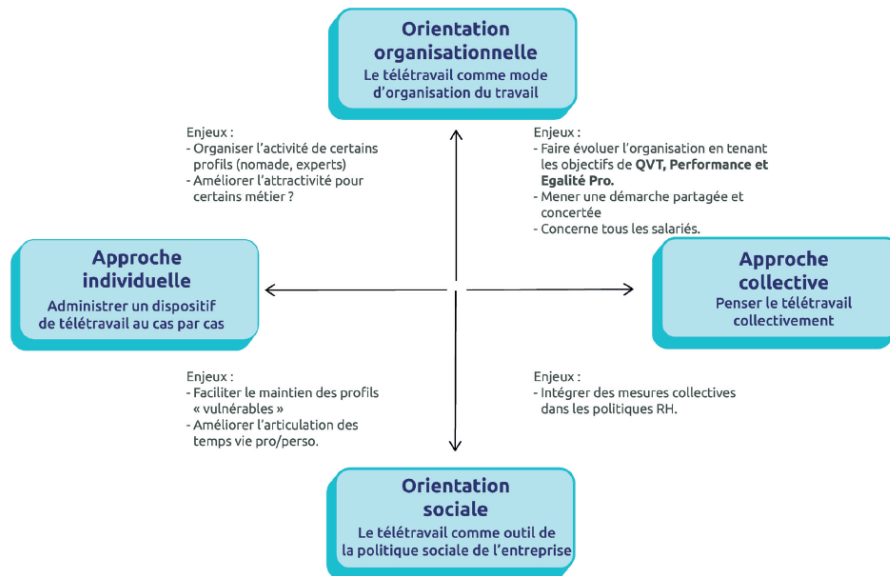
Orientation organisationnelle
Le télétravail comme mode d'organisation du travail

Enjeux :
- Organiser l'activité de certains profils (nomade, experts)
- Améliorer l'attractivité pour certains métier ?

Enjeux :
- Faire évoluer l'organisation en tenant les objectifs de QVT, Performance et Egalité Pro.
- Mener une démarche partagée et concertée
- Concerne tous les salariés.

Approche individuelle
Administrer un dispositif de télétravail au cas par cas

Approche collective
Penser le télétravail collectivement

Enjeux :
- Faciliter le maintien des profils « vulnérables »
- Améliorer l'articulation des temps vie pro/perso.

Enjeux :
- Intégrer des mesures collectives dans les politiques RH.

Orientation sociale
Le télétravail comme outil de la politique sociale de l'entreprise